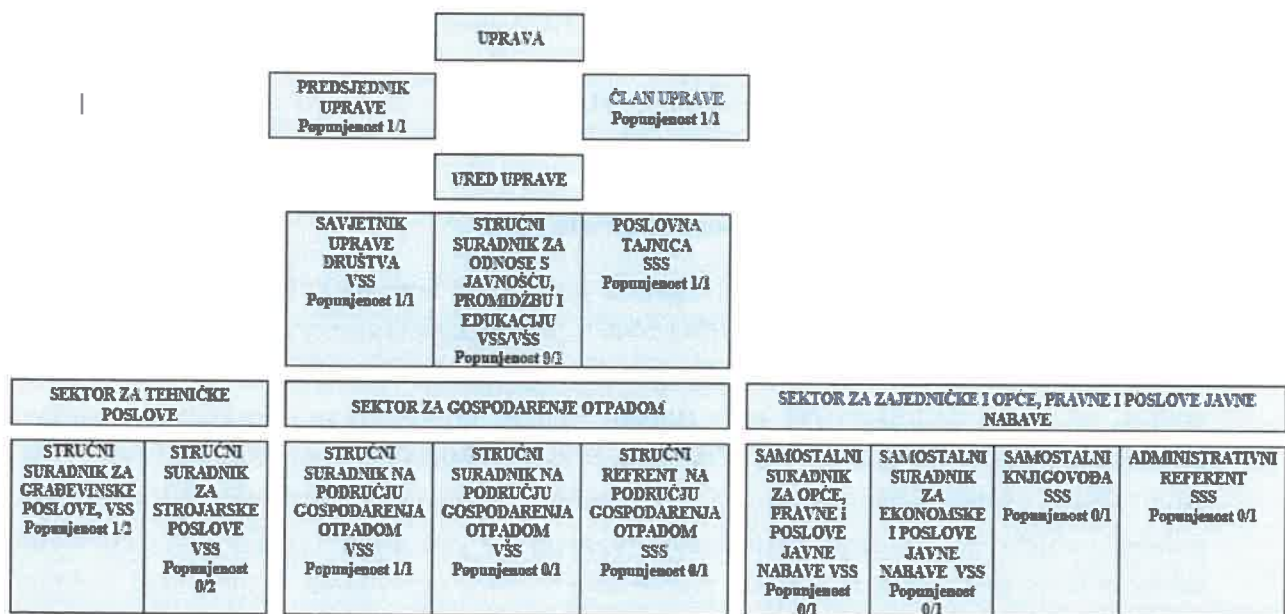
UPRAVA

PREDSJEDNIK UPRAVE
Popunjenost 1/1

ČLAN UPRAVE
Popunjenost 1/1

|

URED UPRAVE

SAVJETNIK UPRAVE DRUŠTVA VSS
Popunjenost 1/1

STRUČNI SURADNIK ZA ODNOSE S JAVNOŠĆU, PROMIDŽBU I EDUKACIJU VSS/VŠS
Popunjenost 0/1

POSLOVNA TAJNICA SSS
Popunjenost 1/1

SEKTOR ZA TEHNIČKE POSLOVE

STRUČNI SURADNIK ZA GRAĐEVINSKE POSLOVE, VSS
Popunjenost 1/2

STRUČNI SURADNIK ZA STROJARSKE POSLOVE VSS
Popunjenost 0/2

SEKTOR ZA GOSPODARENJE OTPADOM

STRUČNI SURADNIK NA PODRUČJU GOSPODARENJA OTPADOM VSS
Popunjenost 1/1

STRUČNI SURADNIK NA PODRUČJU GOSPODARENJA OTPADOM VŠS
Popunjenost 0/1

STRUČNI REFERENT NA PODRUČJU GOSPODARENJA OTPADOM SSS
Popunjenost 0/1

SEKTOR ZA ZAJEDNIČKE I OPĆE, PRAVNE I POSLOVE JAVNE NABAVE

SAMOSTALNI SURADNIK ZA OPĆE, PRAVNE i POSLOVE JAVNE NABAVE VSS
Popunjenost 0/1

SAMOSTALNI SURADNIK ZA EKONOMSKE I POSLOVE JAVNE NABAVE VSS
Popunjenost 0/1

SAMOSTALNI KNJIGOVOĐA SSS
Popunjenost 0/1

ADMINISTRATIVNI REFERENT SSS
Popunjenost 0/1